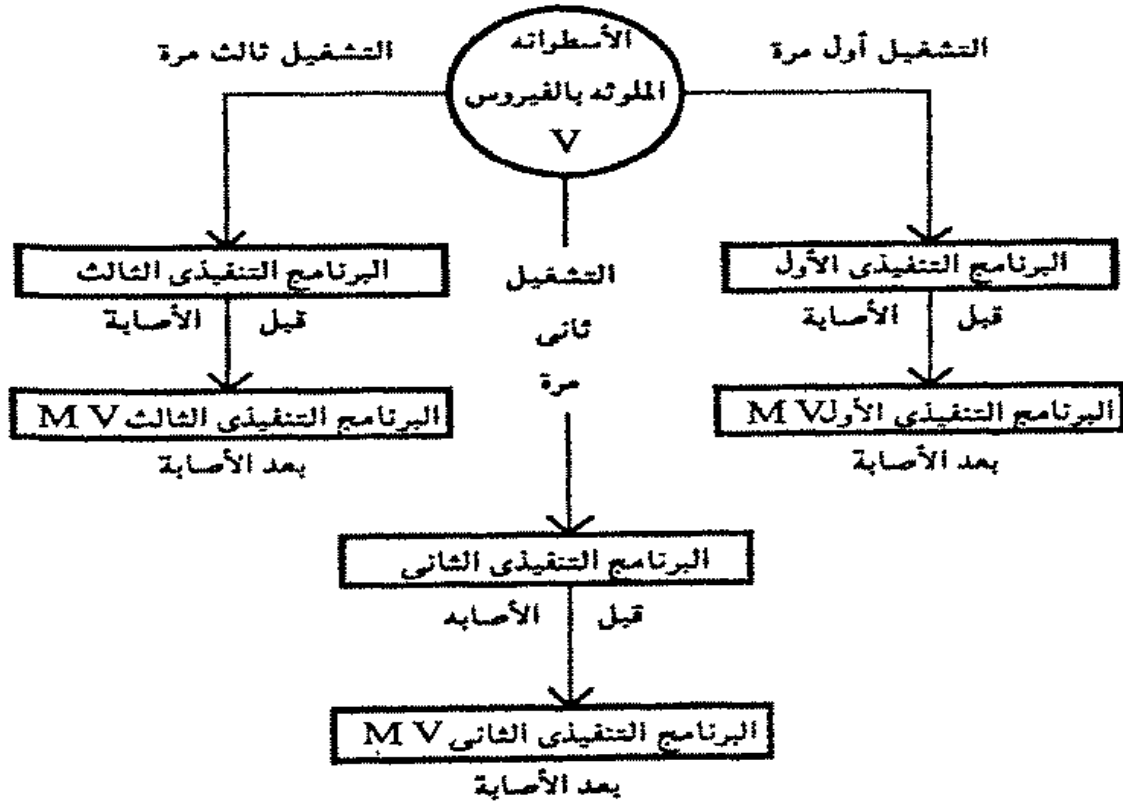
الأسطوانه الملوثه بالفيروس V

التشغيل أول مرة

التشغيل ثالث مرة

البرنامج التنفيذى الأول

قبل | الأصابة

البرنامج التنفيذي الأول M V

بعد الأصابة

التشغيل ثانى مرة

البرنامج التنفيذى الثالث

قبل | الأصابة

البرنامج التنفيذى الثالث M V

بعد الأصابة

البرنامج التنفيذى الثانى

قبل | الأصابه

البرنامج التنفيذى الثانى M V

بعد الأصابة